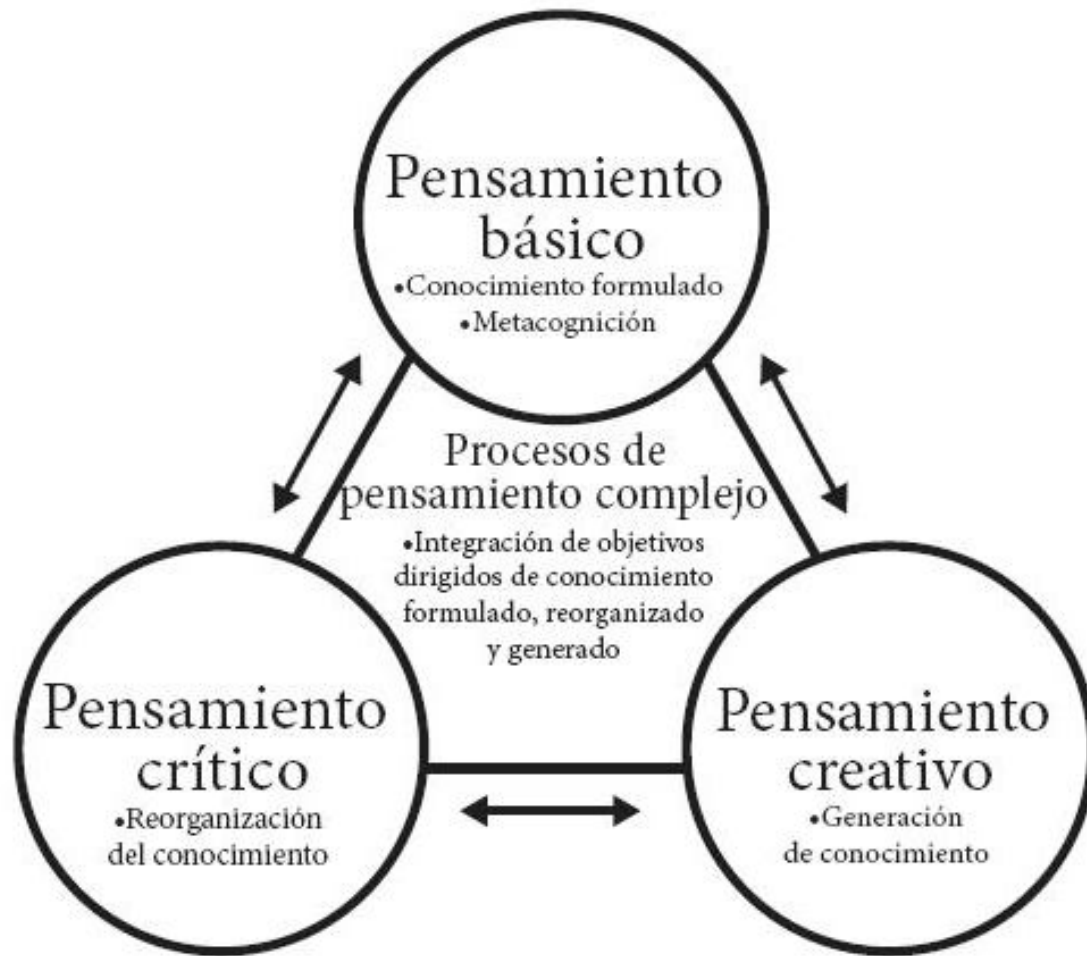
Pensamiento básico
•Conocimiento formulado
•Metacognición

Procesos de pensamiento complejo
•Integración de objetivos dirigidos de conocimiento formulado, reorganizado y generado

Pensamiento crítico
•Reorganización del conocimiento

Pensamiento creativo
•Generación de conocimiento